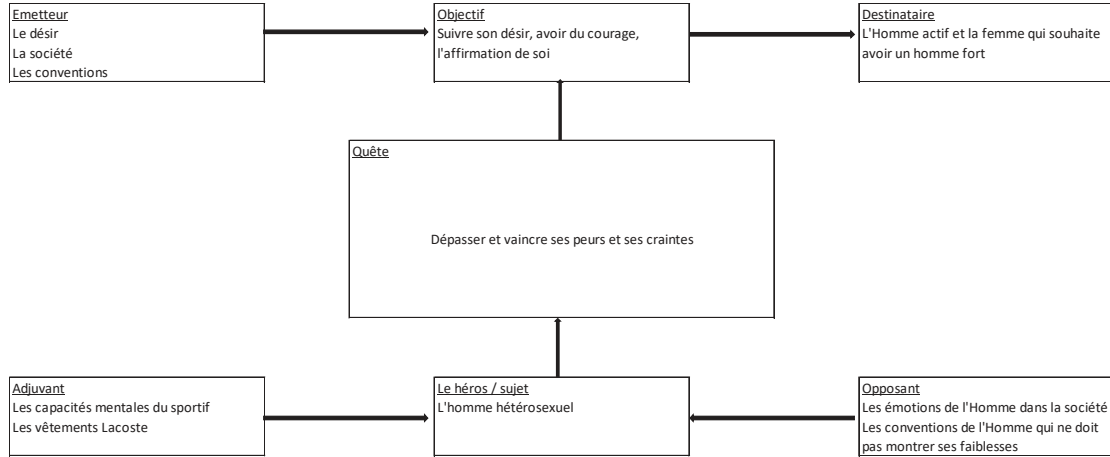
Emetteur
Le désir
La société
Les conventions

Objectif
Suivre son désir, avoir du courage, l'affirmation de soi

Destinataire
L'Homme actif et la femme qui souhaite avoir un homme fort

Quête
Dépasser et vaincre ses peurs et ses craintes

Adjuvant
Les capacités mentales du sportif
Les vêtements Lacoste

Le héros / sujet
L'homme hétérosexuel

Opposant
Les émotions de l'Homme dans la société
Les conventions de l'Homme qui ne doit pas montrer ses faiblesses